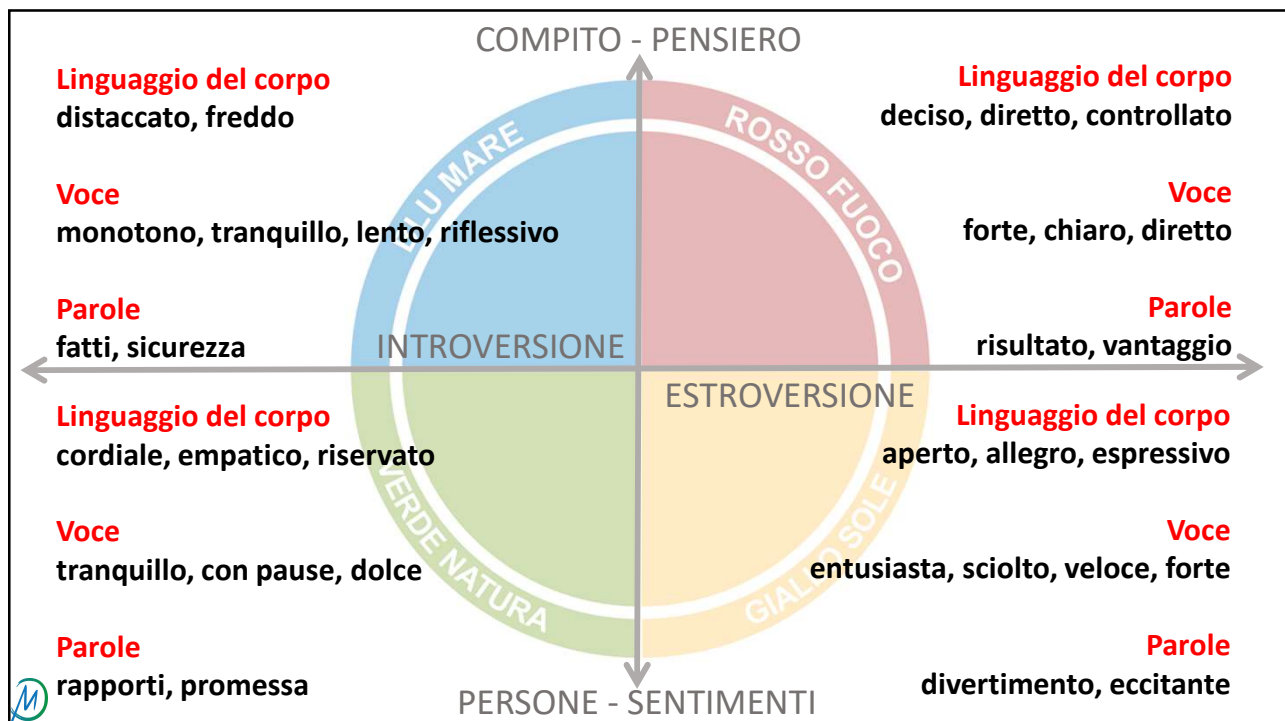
COMPITO - PENSIERO

Linguaggio del corpo
distaccato, freddo

Voce
monotono, tranquillo, lento, riflessivo

Parole
fatti, sicurezza

Linguaggio del corpo
deciso, diretto, controllato

Voce
forte, chiaro, diretto

Parole
risultato, vantaggio

BLU MARE

ROSSO FUOCO

INTROVERSIONE

ESTROVERSIONE

Linguaggio del corpo
cordiale, empatico, riservato

Voce
tranquillo, con pause, dolce

Parole
rapporti, promessa

Linguaggio del corpo
aperto, allegro, espressivo

Voce
entusiasta, sciolto, veloce, forte

Parole
divertimento, eccitante

VERDE NATURA

GIALLO SOLE

PERSONE - SENTIMENTI

M